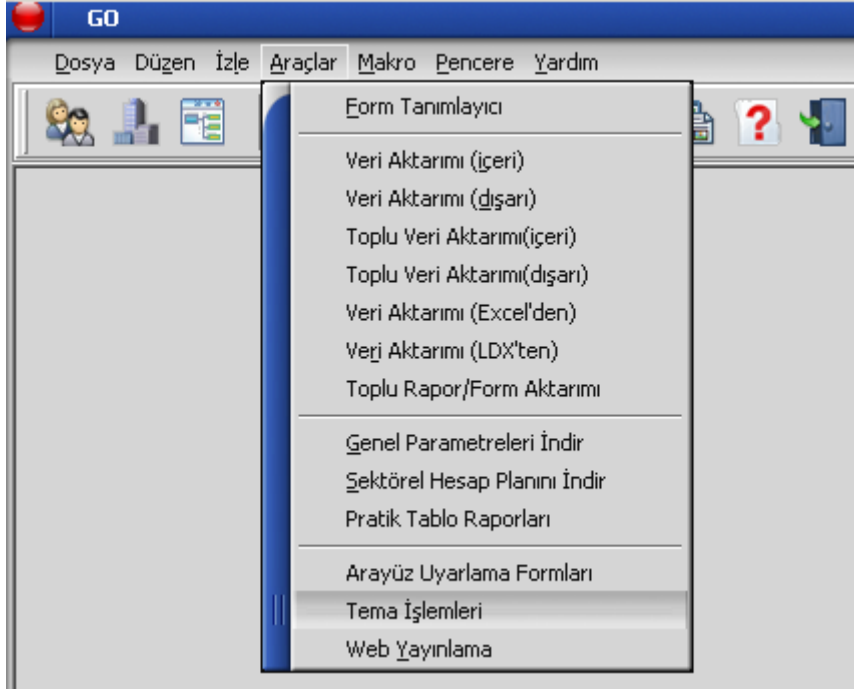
GO

Dosya Düzen İzle Araçlar Makro Pencere Yardım

Form Tanımlayıcı

Veri Aktarımı (içeri)
Veri Aktarımı (dışarı)
Toplu Veri Aktarımı(içeri)
Toplu Veri Aktarımı(dışarı)
Veri Aktarımı (Excel'den)
Veri Aktarımı (LDX'ten)
Toplu Rapor/Form Aktarımı

Genel Parametreleri İndir
Sektörel Hesap Planını İndir
Pratik Tablo Raporları

Arayüz Uyarlama Formları
Tema İşlemleri
Web Yayınlama